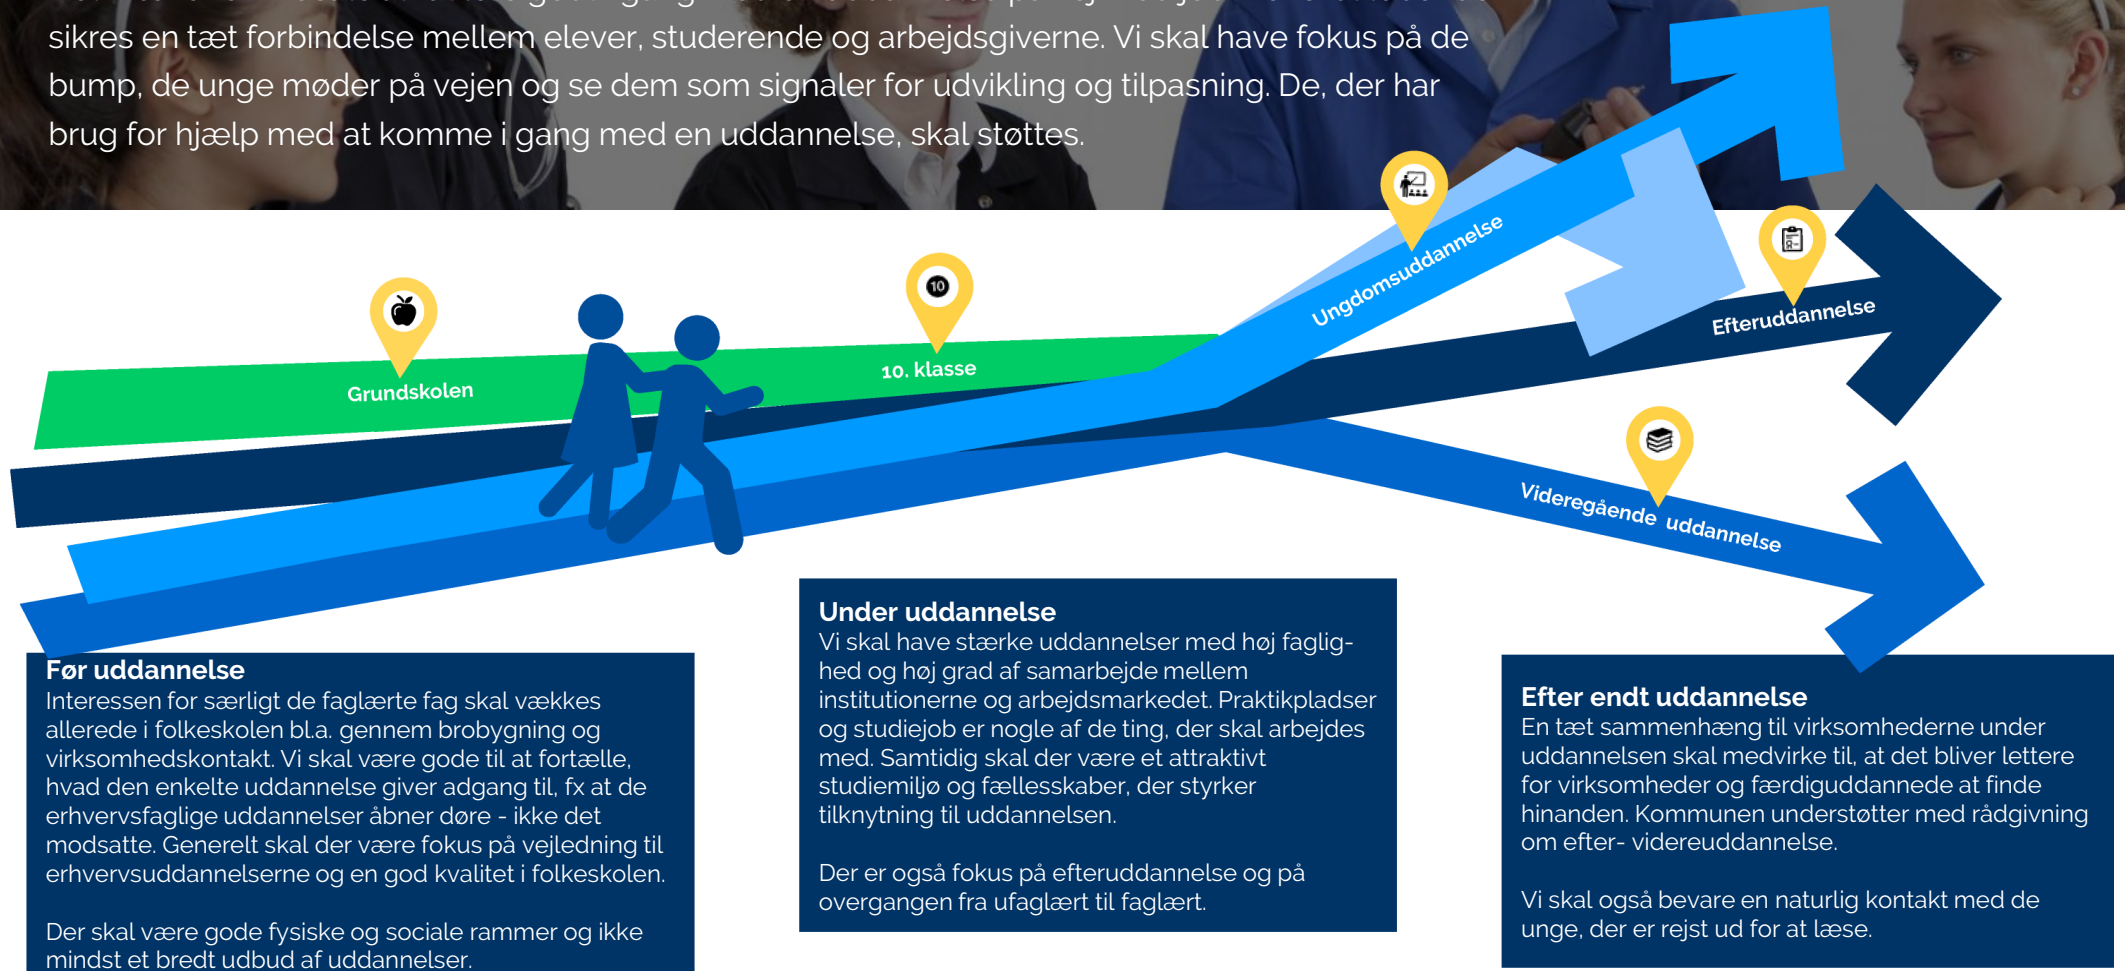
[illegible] sikres en tæt forbindelse mellem elever, studerende og arbejdsgiverne. Vi skal have fokus på de bump, de unge møder på vejen og se dem som signaler for udvikling og tilpasning. De, der har brug for hjælp med at komme i gang med en uddannelse, skal støttes.

Grundskolen

10

10. klasse

Ungdomsuddannelse

Efteruddannelse

Videregående uddannelse

Før uddannelse
Interessen for særligt de faglærte fag skal vækkes allerede i folkeskolen bl.a. gennem brobygning og virksomhedskontakt. Vi skal være gode til at fortælle, hvad den enkelte uddannelse giver adgang til, fx at de erhvervsfaglige uddannelser åbner døre - ikke det modsatte. Generelt skal der være fokus på vejledning til erhvervsuddannelserne og en god kvalitet i folkeskolen.

Der skal være gode fysiske og sociale rammer og ikke mindst et bredt udbud af uddannelser.

Under uddannelse
Vi skal have stærke uddannelser med høj faglighed og høj grad af samarbejde mellem institutionerne og arbejdsmarkedet. Praktikpladser og studiejob er nogle af de ting, der skal arbejdes med. Samtidig skal der være et attraktivt studiemiljø og fællesskaber, der styrker tilknytning til uddannelsen.

Der er også fokus på efteruddannelse og på overgangen fra ufaglært til faglært.

Efter endt uddannelse
En tæt sammenhæng til virksomhederne under uddannelsen skal medvirke til, at det bliver lettere for virksomheder og færdiguddannede at finde hinanden. Kommunen understøtter med rådgivning om efter- videreuddannelse.

Vi skal også bevare en naturlig kontakt med de unge, der er rejst ud for at læse.